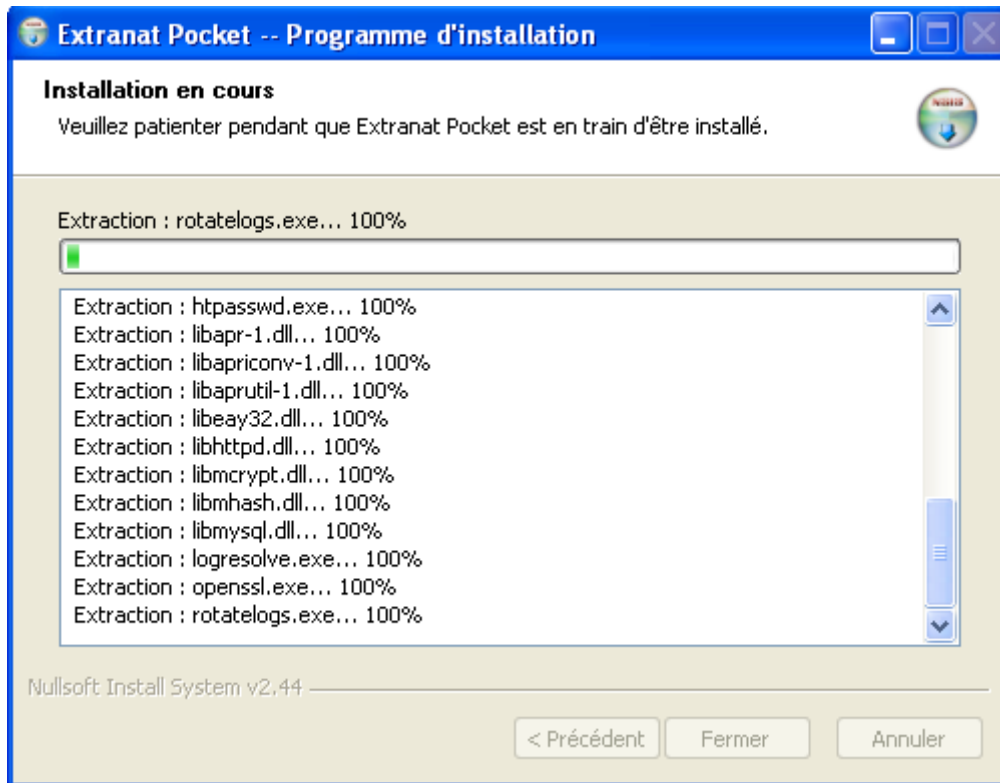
Extranat Pocket -- Programme d'installation

Installation en cours
Veuillez patienter pendant que Extranat Pocket est en train d'être installé.

Extraction : rotatelogs.exe... 100%

Extraction : htpasswd.exe... 100%
Extraction : libapr-1.dll... 100%
Extraction : libapriconv-1.dll... 100%
Extraction : libaprutil-1.dll... 100%
Extraction : libeay32.dll... 100%
Extraction : libhttpd.dll... 100%
Extraction : libmcrypt.dll... 100%
Extraction : libmhash.dll... 100%
Extraction : libmysql.dll... 100%
Extraction : logresolve.exe... 100%
Extraction : openssl.exe... 100%
Extraction : rotatelogs.exe... 100%

Nullsoft Install System v2.44

< Précédent
Fermer
Annuler